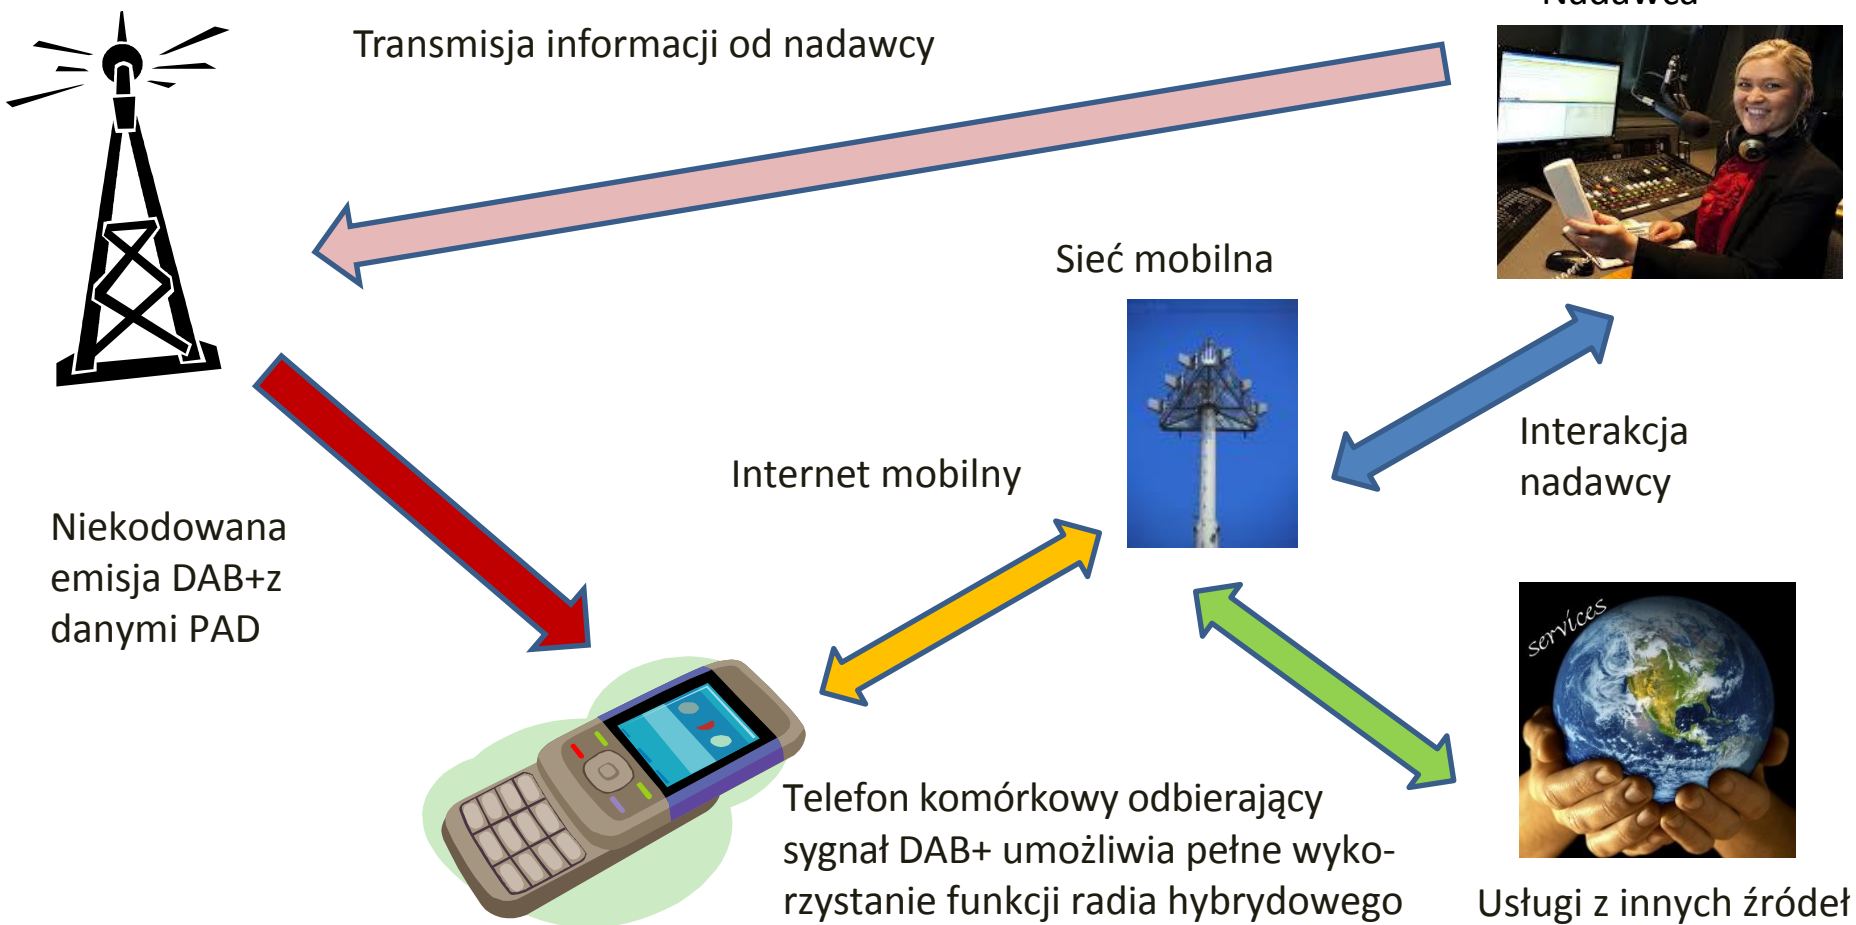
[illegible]

Transmisja informacji od nadawcy

Sieć mobilna

Interakcja nadawcy

Internet mobilny

Niekodowana emisja DAB+z danymi PAD

services

Telefon komórkowy odbierający sygnał DAB+ umożliwia pełne wykorzystanie funkcji radia hybrydowego

Usługi z innych źródeł